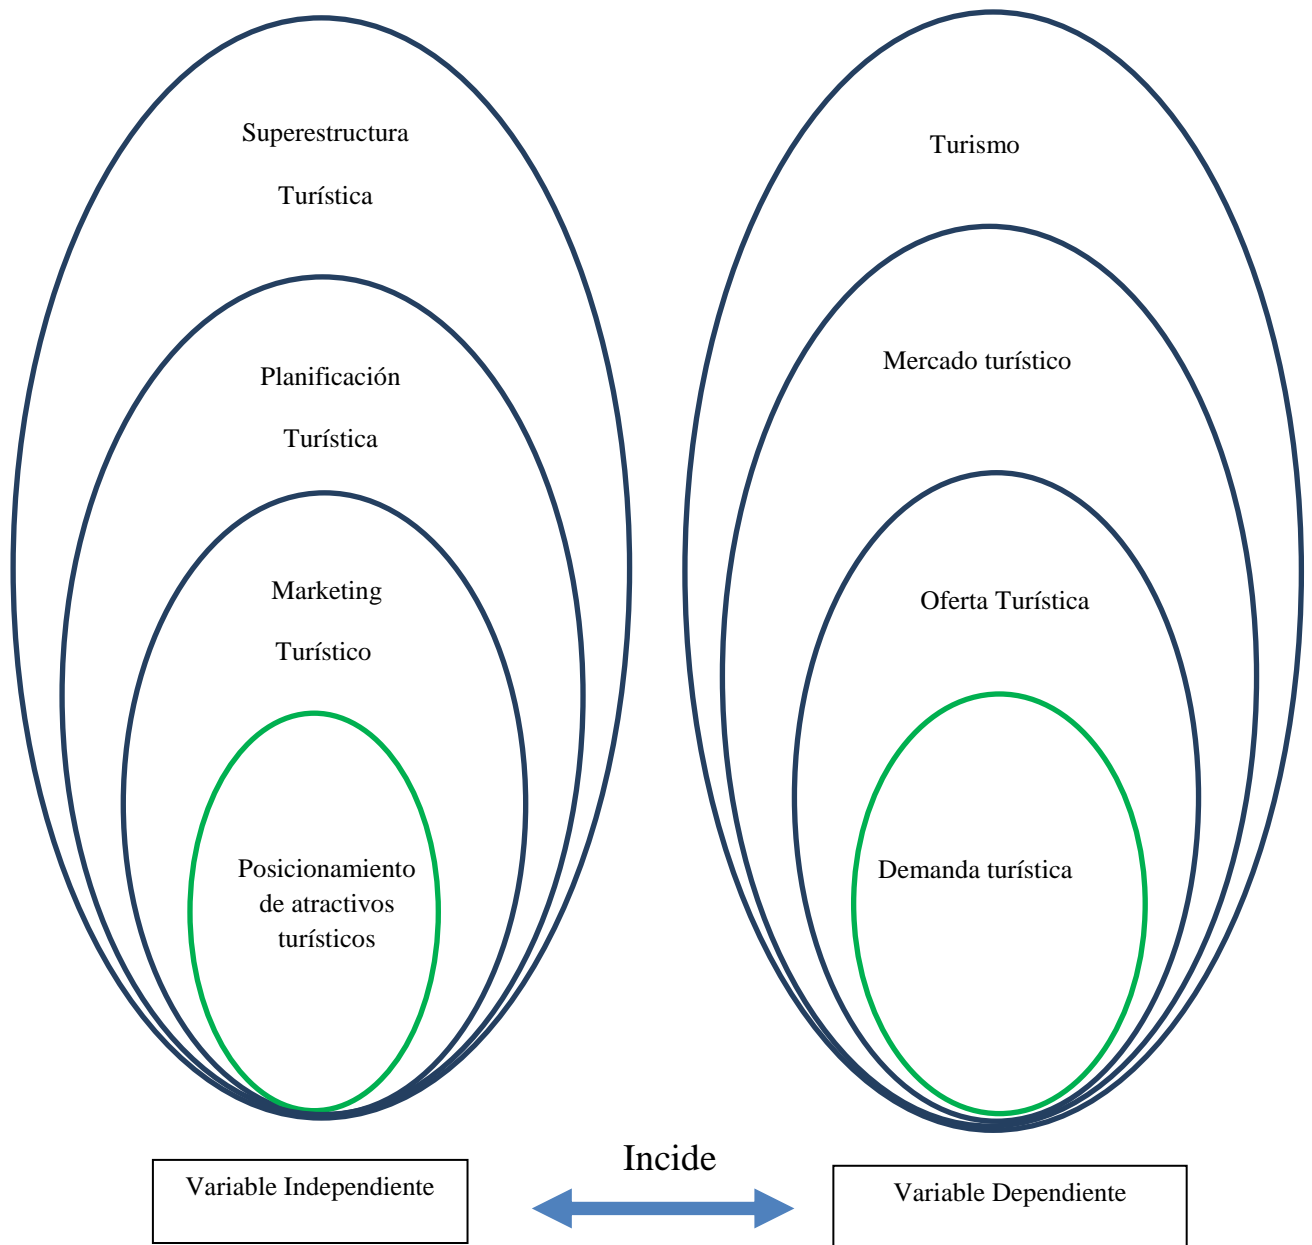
Superestructura

Turística

Planificación

Turística

Marketing

Turístico

Posicionamiento de atractivos turísticos

Turismo

Mercado turístico

Oferta Turística

Demanda turística

Variable Independiente

Incide

Variable Dependiente